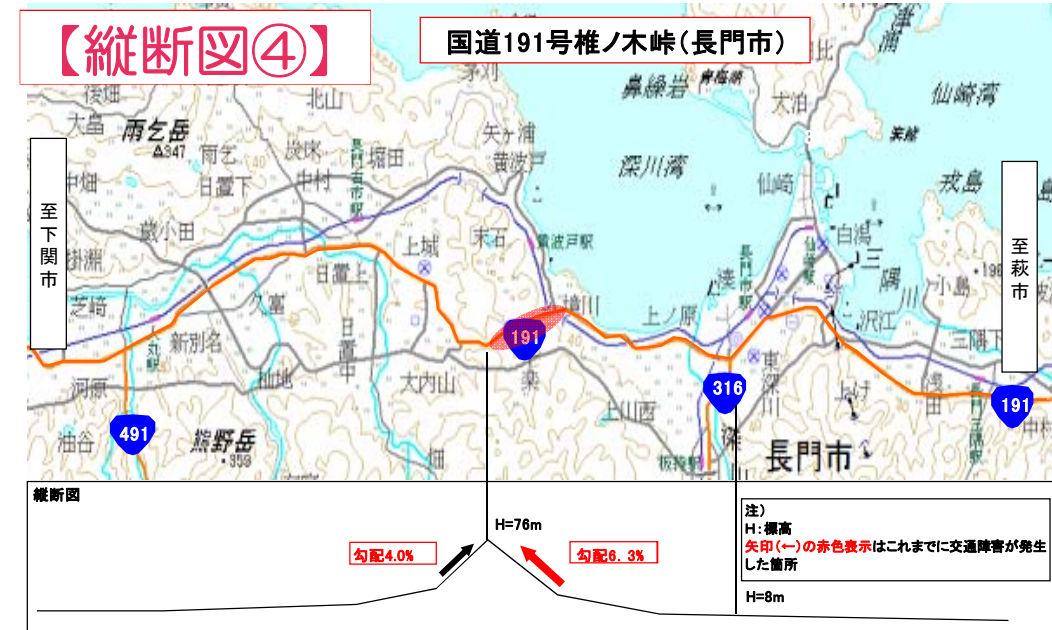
【縦断図④】

国道191号椎ノ木峠(長門市)

至下関市

至萩市

雨乞岳
347
大島
北山
矢ヶ浦
黄波戸
鼻繰岩
青海島
大泊
仙崎湾
深川湾
仙崎
戎島
白潟
三隅
沢江
小島
三隅下
上城
末石
黄波戸駅
日置上
日置下
日置中
中村
大内山
久富
新別名
芝崎
河原
油谷
熊野岳
359
上ノ原
長門市駅
東深川
上山西
長門市
191
316
491

縦断図
H=76m
勾配4.0%
勾配6.3%
H=8m

注)
H:標高
矢印(←)の赤色表示はこれまでに交通障害が発生した箇所